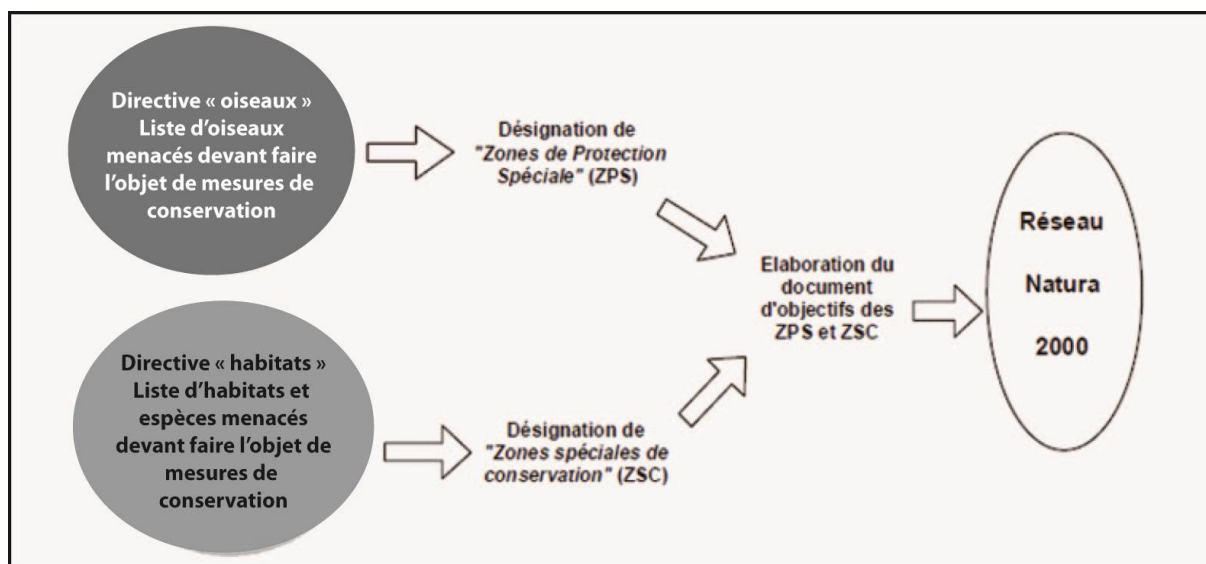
Directive « oiseaux »
Liste d'oiseaux menacés devant faire l'objet de mesures de conservation

Désignation de "Zones de Protection Spéciale" (ZPS)

Directive « habitats »
Liste d'habitats et espèces menacés devant faire l'objet de mesures de conservation

Désignation de "Zones spéciales de conservation" (ZSC)

Elaboration du document d'objectifs des ZPS et ZSC

Réseau
Natura
2000